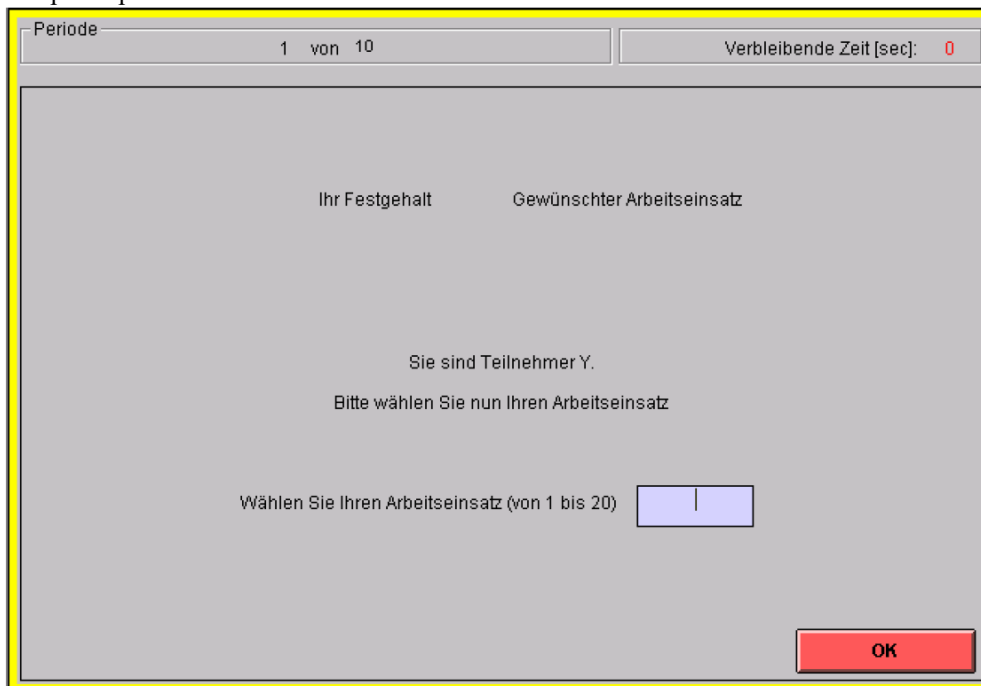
Periode
1 von 10

Verbleibende Zeit [sec]: 0

Ihr Festgehalt Gewünschter Arbeitseinsatz

Sie sind Teilnehmer Y.

Bitte wählen Sie nun Ihren Arbeitseinsatz

Wählen Sie Ihren Arbeitseinsatz (von 1 bis 20)

OK